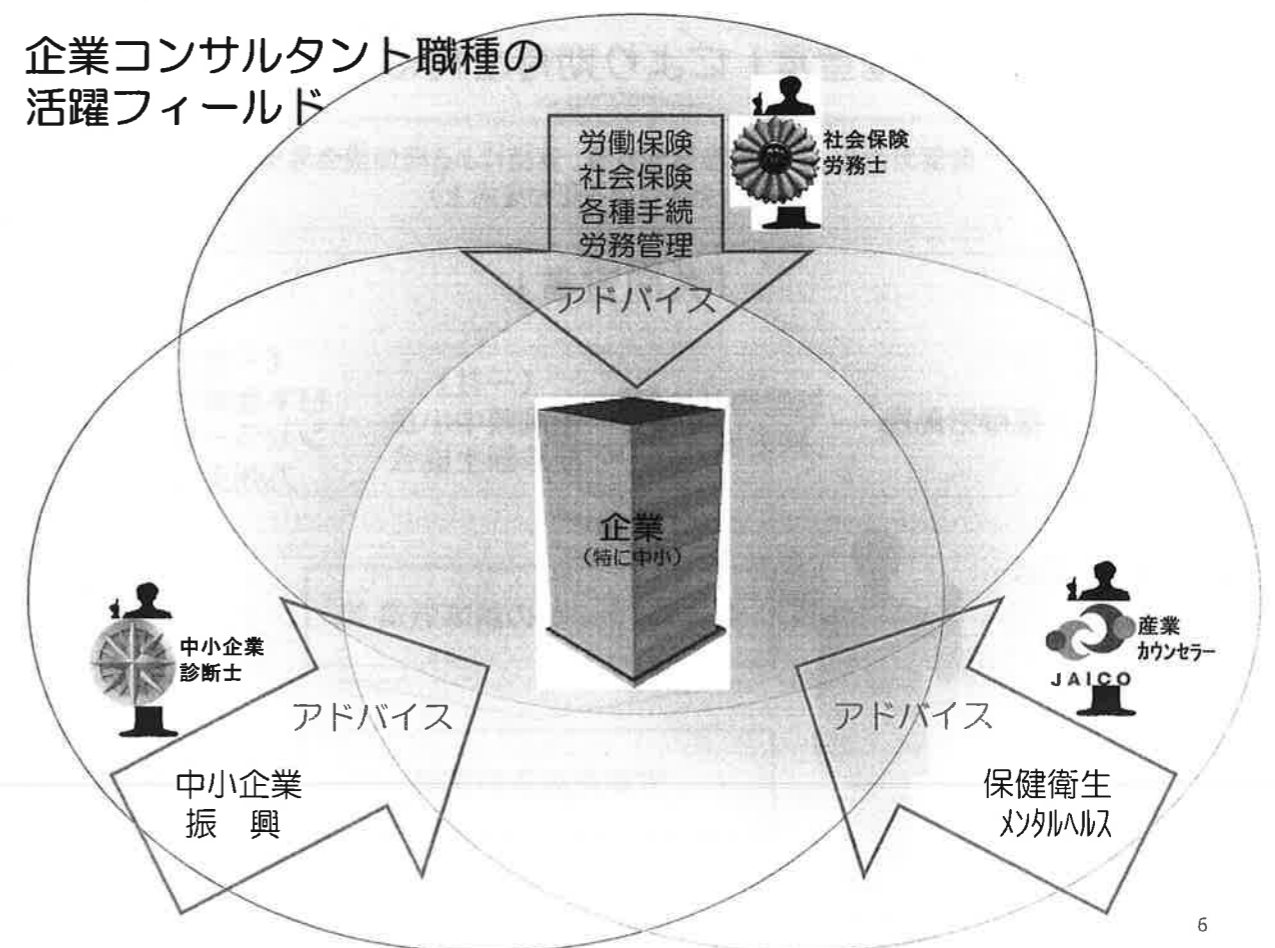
企業コンサルタント職種の活躍フィールド

労働保険
社会保険
各種手続
労務管理

社会保険労務士

アドバイス

企業
（特に中小）

中小企業診断士

アドバイス

中小企業
振　興

産業カウンセラー

JAICO

アドバイス

保健衛生
メンタルヘルス

6